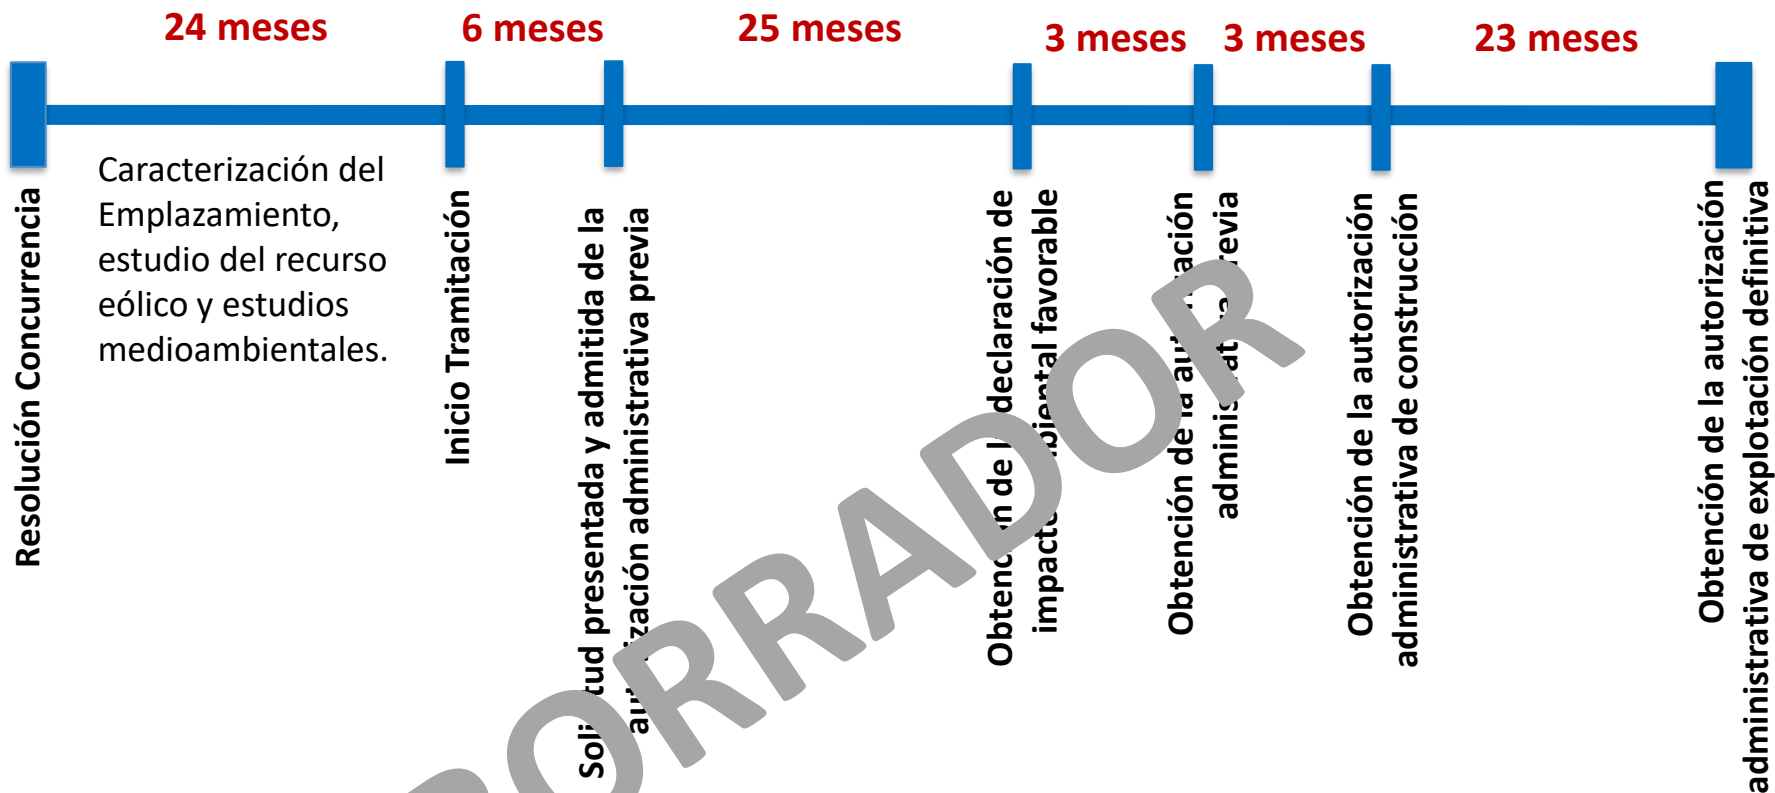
24 meses

6 meses

25 meses

3 meses

3 meses

23 meses

Resolución Concurrencia

Caracterización del Emplazamiento, estudio del recurso eólico y estudios medioambientales.

Inicio Tramitación

Soli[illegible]tud presentada y admitida de la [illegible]ización administrativa previa

Obten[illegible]n de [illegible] declaración de impact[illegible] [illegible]biental favorable

Obtención de la au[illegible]ación adminis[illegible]at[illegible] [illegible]revia

Obtención de la autorización administrativa de construcción

Obtención de la autorización administrativa de explotación definitiva

BORRADOR